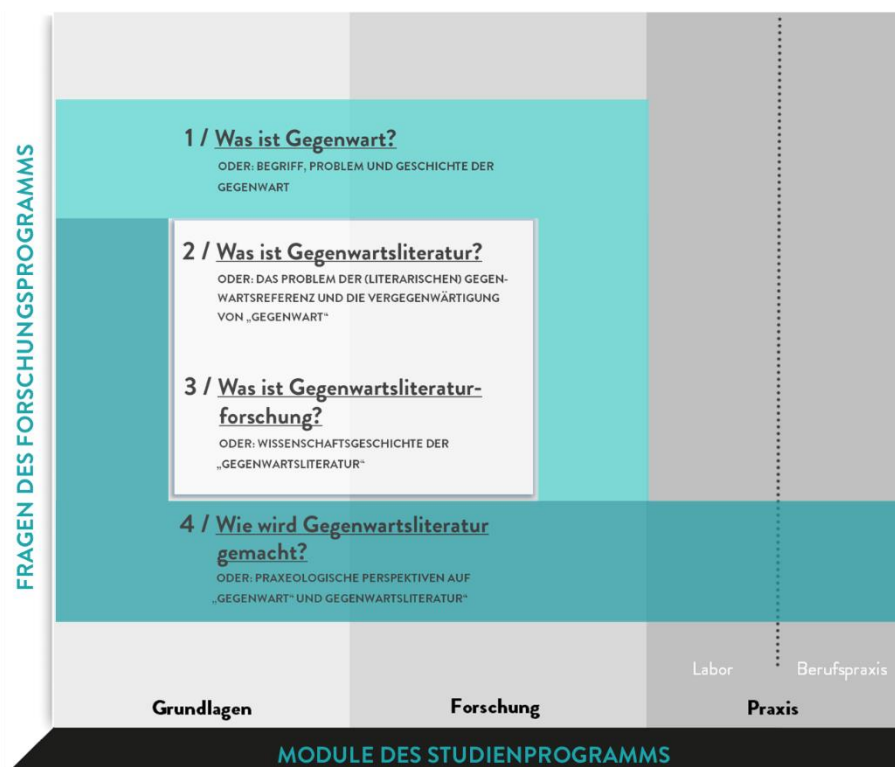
FRAGEN DES FORSCHUNGSPROGRAMMS

1 / Was ist Gegenwart?

ODER: BEGRIFF, PROBLEM UND GESCHICHTE DER GEGENWART

2 / Was ist Gegenwartsliteratur?

ODER: DAS PROBLEM DER (LITERARISCHEN) GEGENWARTSREFERENZ UND DIE VERGEGENWÄRTIGUNG VON „GEGENWART"

3 / Was ist Gegenwartsliteraturforschung?

ODER: WISSENSCHAFTSGESCHICHTE DER „GEGENWARTSLITERATUR"

4 / Wie wird Gegenwartsliteratur gemacht?

ODER: PRAXEOLOGISCHE PERSPEKTIVEN AUF „GEGENWART" UND GEGENWARTSLITERATUR"

Labor

Berufspraxis

Grundlagen

Forschung

Praxis

MODULE DES STUDIENPROGRAMMS